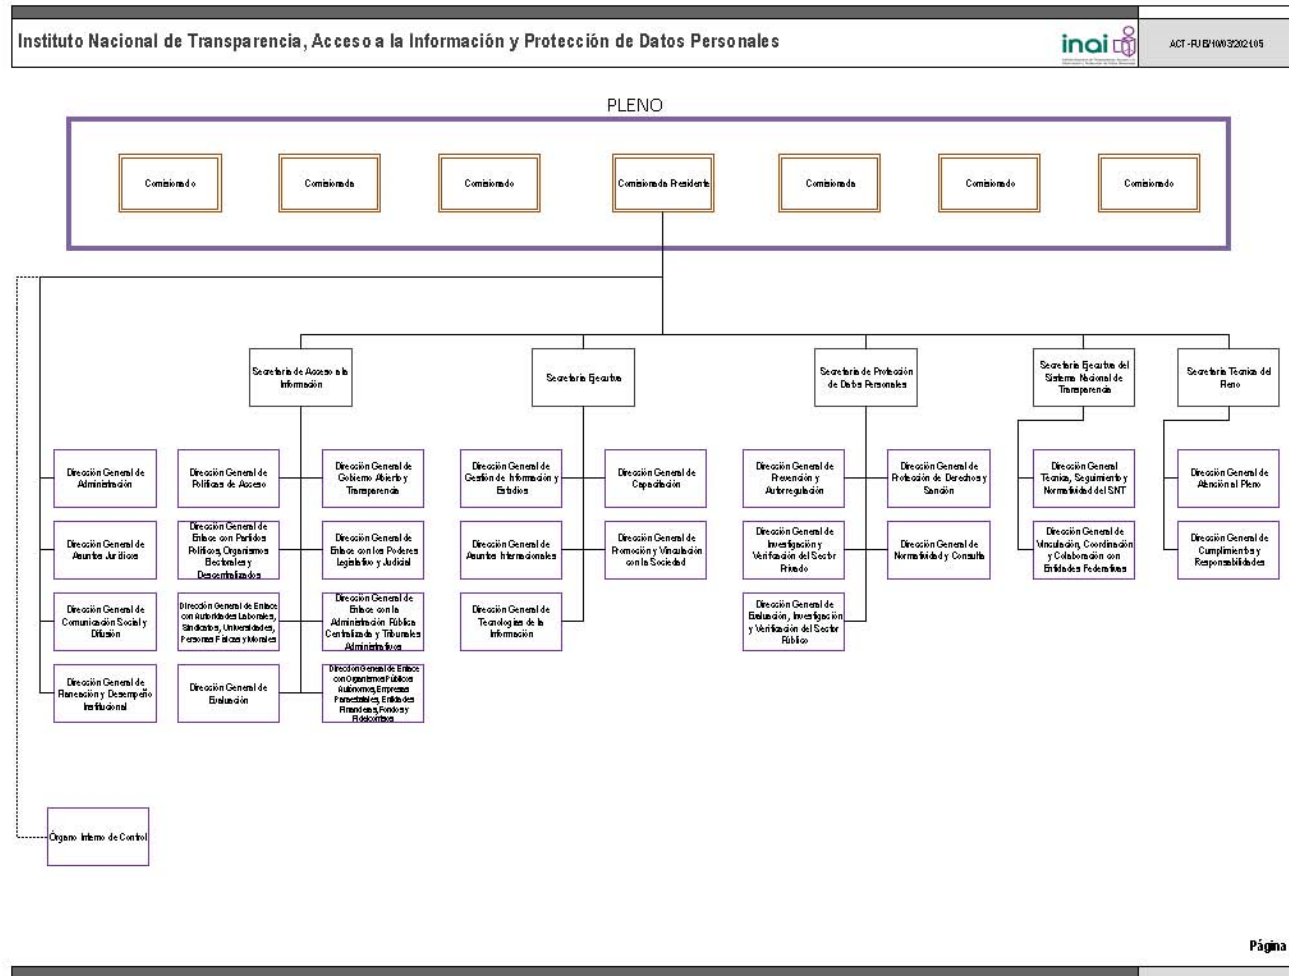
Instituto Nacional de Transparencia, Acceso a la Información y Protección de Datos Personales

inai

ACT-PUB/10/03/2021.05

PLENO

Comisionado

Comisionada

Comisionado

Comisionada Presidente

Comisionada

Comisionado

Comisionado

Secretaría de Acceso a la Información

Secretaría Ejecutiva

Secretaría de Protección de Datos Personales

Secretaría Ejecutiva del Sistema Nacional de Transparencia

Secretaría Técnica del Pleno

Dirección General de Administración

Dirección General de Asuntos Jurídicos

Dirección General de Comunicación Social y Difusión

Dirección General de Planeación y Desempeño Institucional

Dirección General de Políticas de Acceso

Dirección General de Enlace con Partidos Políticos, Organismos Electorales y Descentralizados

Dirección General de Enlace con Autoridades Laborales, Sindicatos, Universidades, Personas Físicas y Morales

Dirección General de Evaluación

Dirección General de Gobierno Abierto y Transparencia

Dirección General de Enlace con los Poderes Legislativo y Judicial

Dirección General de Enlace con la Administración Pública Centralizada y Tribunales Administrativos

Dirección General de Enlace con Organismos Públicos Autónomos, Empresas Paraestatales, Entidades Financieras, Fondos y Fideicomisos

Dirección General de Gestión de Información y Estudios

Dirección General de Asuntos Internacionales

Dirección General de Tecnologías de la Información

Dirección General de Capacitación

Dirección General de Promoción y Vinculación con la Sociedad

Dirección General de Prevención y Autorregulación

Dirección General de Investigación y Verificación del Sector Privado

Dirección General de Evaluación, Investigación y Verificación del Sector Público

Dirección General de Protección de Derechos y Sanción

Dirección General de Normatividad y Consulta

Dirección General Técnica, Seguimiento y Normatividad del SNT

Dirección General de Vinculación, Coordinación y Colaboración con Entidades Federativas

Dirección General de Atención al Pleno

Dirección General de Cumplimientos y Responsabilidades

Órgano Interno de Control

Página